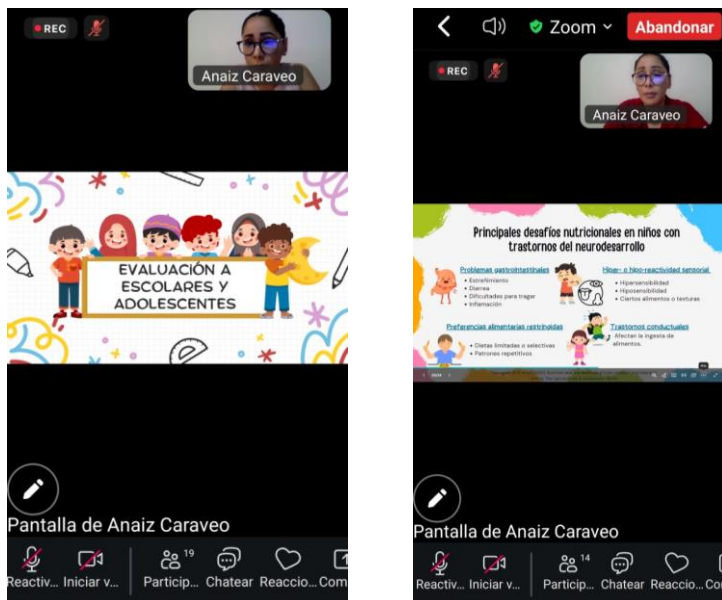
REC

Anaiz Caraveo

EVALUACIÓN A ESCOLARES Y ADOLESCENTES

Pantalla de Anaiz Caraveo

Reactiv... Iniciar v... 19 Particip... Chatear Reaccio... Com

Zoom Abandonar

REC

Anaiz Caraveo

Principales desafíos nutricionales en niños con trastornos del neurodesarrollo

Problemas gastrointestinales
• Estreñimiento
• Diarrea
• Dificultades para tragar
• Inflamación

Hiper- o hipo-reactividad sensorial
• Hipersensibilidad
• Hiposensibilidad
• Ciertos alimentos o texturas

Preferencias alimentarias restringidas
• Dietas limitadas o selectivas
• Patrones repetitivos

Trastornos conductuales
Afectan la ingesta de alimentos.

Pantalla de Anaiz Caraveo

Reactiv... Iniciar v... 14 Particip... Chatear Reaccio... Co